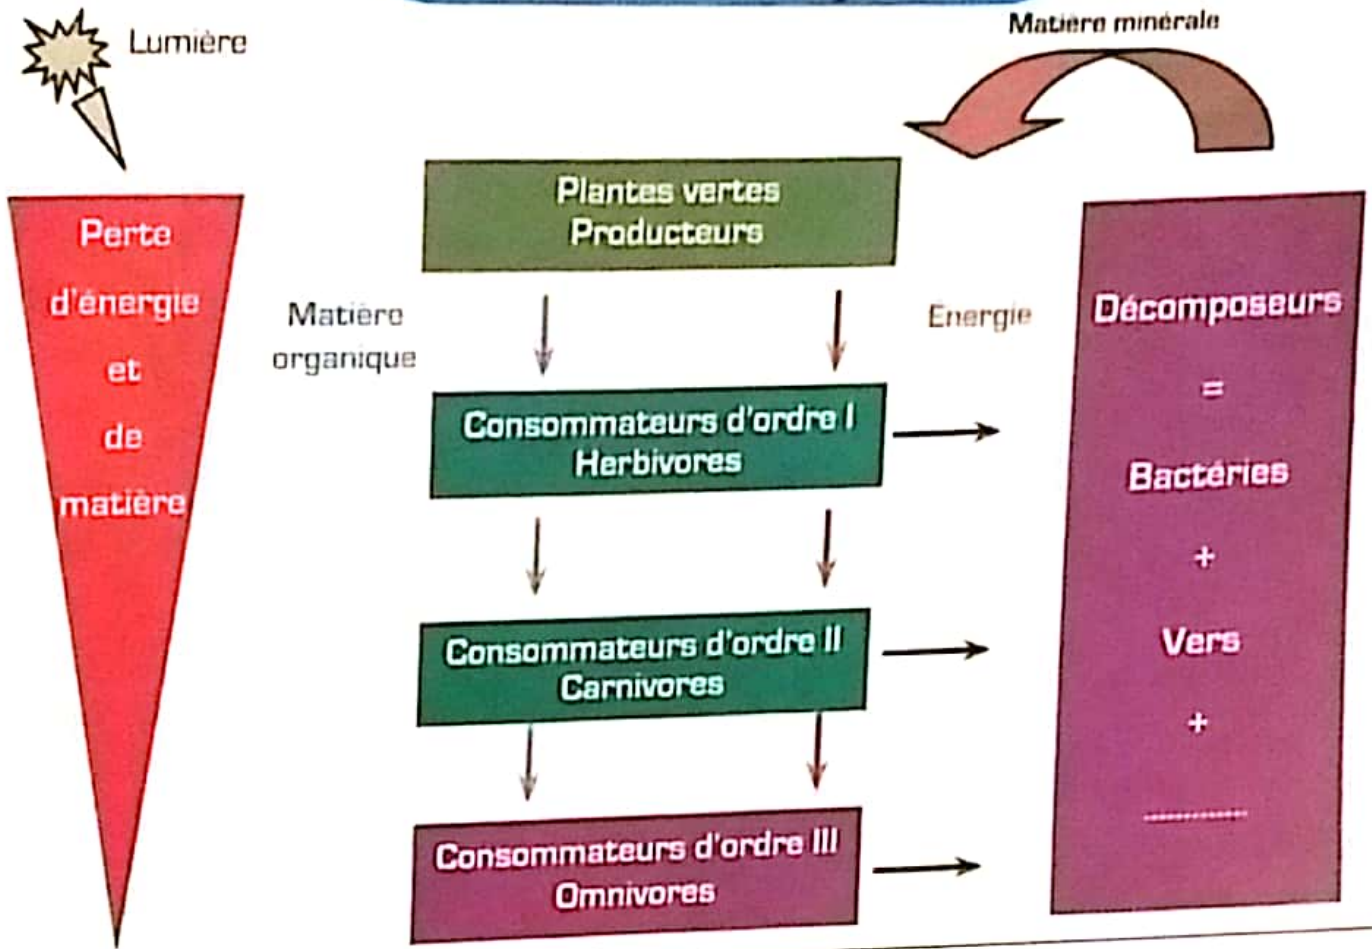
Lumière

Matière minérale

Perte d'énergie et de matière

Plantes vertes
Producteurs

Matière organique

Energie

Décomposeurs
=
Bactéries
+
Vers
+
..........

Consommateurs d'ordre I
Herbivores

Consommateurs d'ordre II
Carnivores

Consommateurs d'ordre III
Omnivores